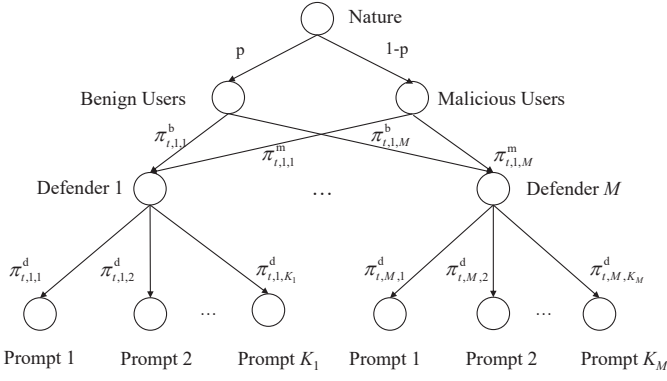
Nature

p

1-p

Benign Users

Malicious Users

$\pi^{b}_{t,1,1}$

$\pi^{b}_{t,1,M}$

$\pi^{m}_{t,1,1}$

$\pi^{m}_{t,1,M}$

Defender 1

…

Defender $M$

$\pi^{d}_{t,1,1}$

$\pi^{d}_{t,1,2}$

$\pi^{d}_{t,1,K_1}$

$\pi^{d}_{t,M,1}$

$\pi^{d}_{t,M,2}$

$\pi^{d}_{t,M,K_M}$

…

…

Prompt 1

Prompt 2

Prompt $K_1$

Prompt 1

Prompt 2

Prompt $K_M$